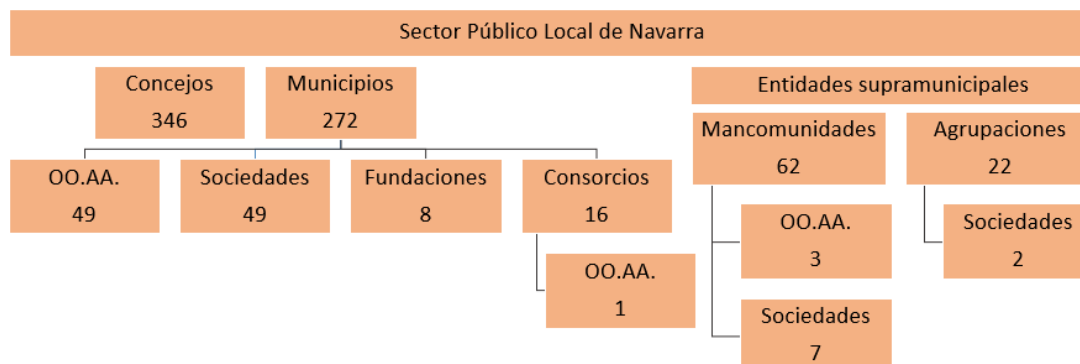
Sector Público Local de Navarra

Concejos
346

Municipios
272

Entidades supramunicipales

Mancomunidades
62

Agrupaciones
22

OO.AA.
49

Sociedades
49

Fundaciones
8

Consorcios
16

OO.AA.
3

Sociedades
2

OO.AA.
1

Sociedades
7